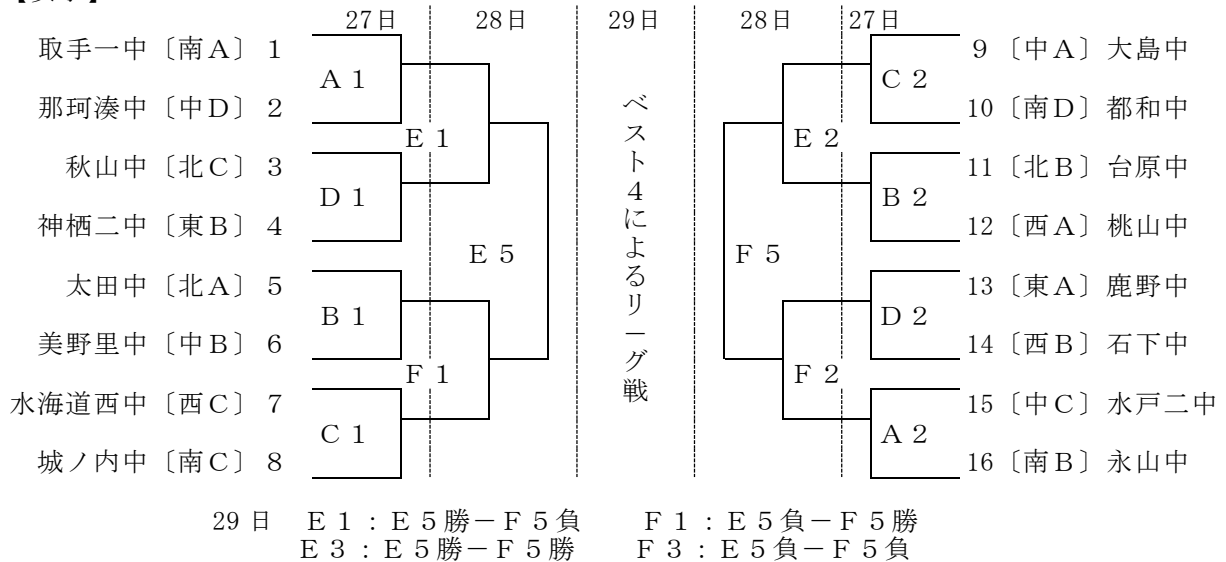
【女子】

27日　28日　29日　28日　27日

取手一中〔南A〕 1
那珂湊中〔中D〕 2
秋山中〔北C〕 3
神栖二中〔東B〕 4
太田中〔北A〕 5
美野里中〔中B〕 6
水海道西中〔西C〕 7
城ノ内中〔南C〕 8

A 1
D 1
B 1
C 1
E 1
F 1
E 5

ベスト4によるリーグ戦

F 5
E 2
F 2
C 2
B 2
D 2
A 2

9 〔中A〕大島中
10〔南D〕都和中
11〔北B〕台原中
12〔西A〕桃山中
13〔東A〕鹿野中
14〔西B〕石下中
15〔中C〕水戸二中
16〔南B〕永山中

29 日　E 1：E 5勝－F 5負　F 1：E 5負－F 5勝
E 3：E 5勝－F 5勝　F 3：E 5負－F 5負